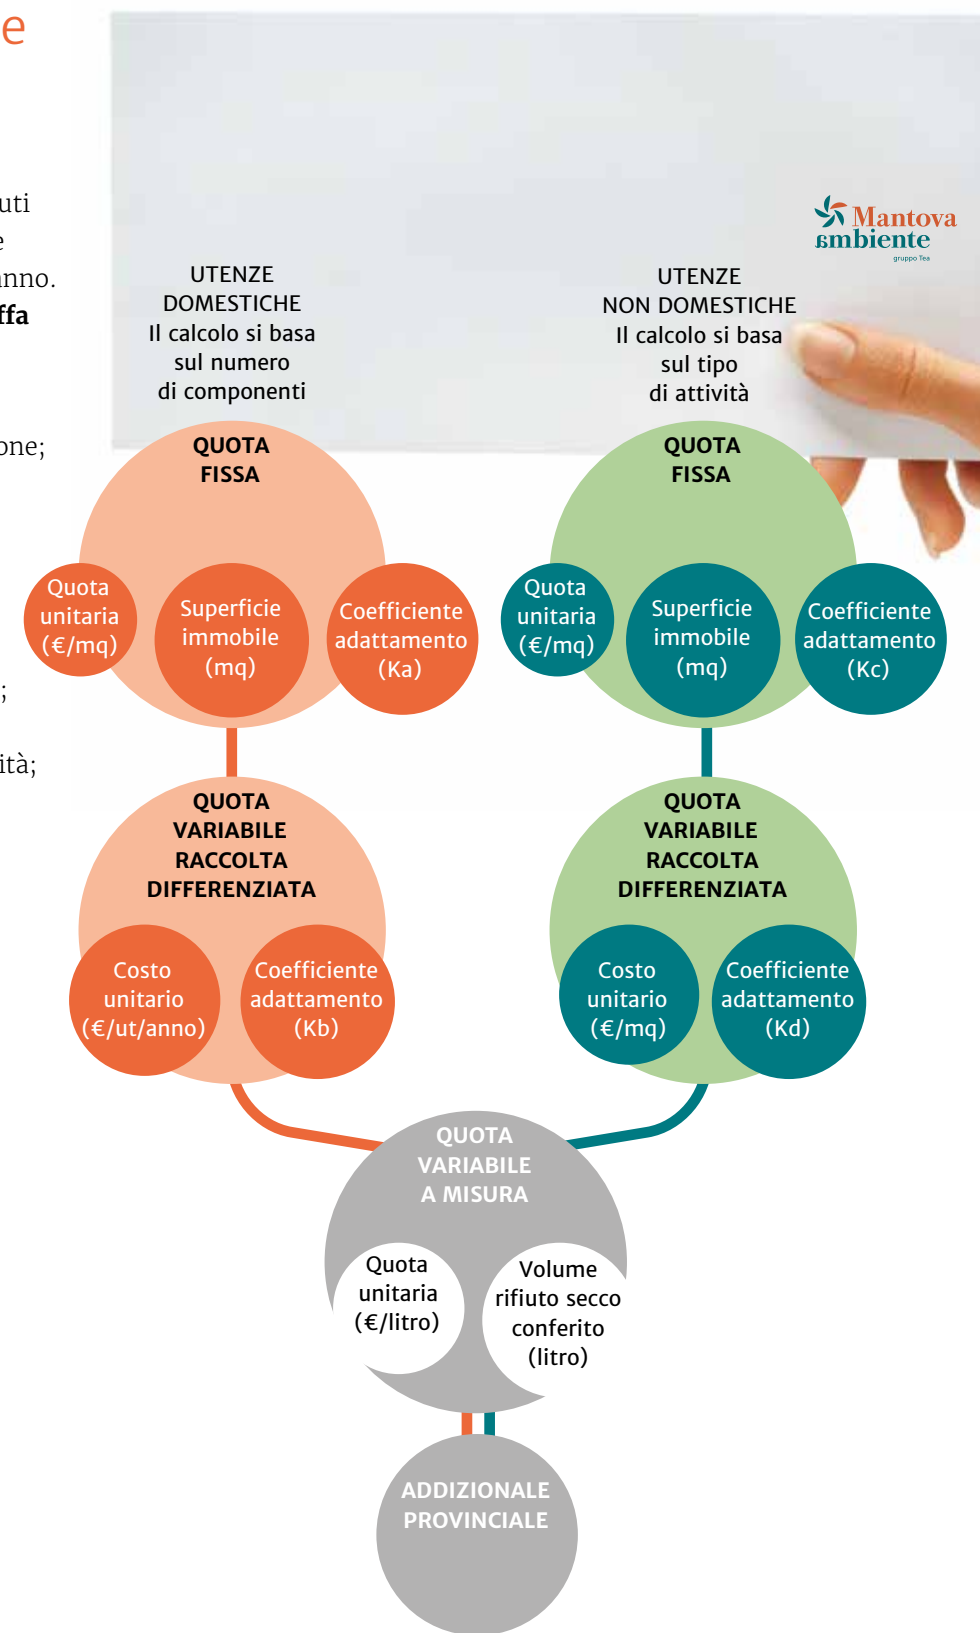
e

uti
e
inno.
ffa

one;

;

ità;

Mantova ambiente
gruppo Tea

UTENZE DOMESTICHE
Il calcolo si basa sul numero di componenti

UTENZE NON DOMESTICHE
Il calcolo si basa sul tipo di attività

QUOTA FISSA

Quota unitaria (€/mq)

Superficie immobile (mq)

Coefficiente adattamento (Ka)

QUOTA FISSA

Quota unitaria (€/mq)

Superficie immobile (mq)

Coefficiente adattamento (Kc)

QUOTA VARIABILE RACCOLTA DIFFERENZIATA

Costo unitario (€/ut/anno)

Coefficiente adattamento (Kb)

QUOTA VARIABILE RACCOLTA DIFFERENZIATA

Costo unitario (€/mq)

Coefficiente adattamento (Kd)

QUOTA VARIABILE A MISURA

Quota unitaria (€/litro)

Volume rifiuto secco conferito (litro)

ADDIZIONALE PROVINCIALE